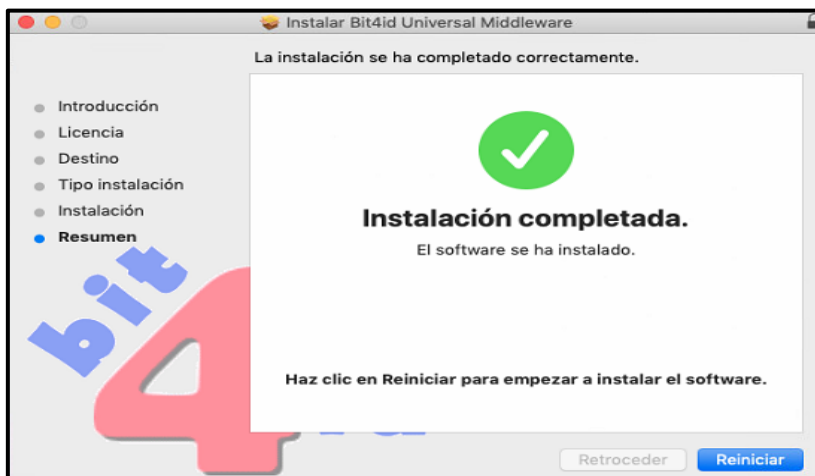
Instalar Bit4id Universal Middleware

La instalación se ha completado correctamente.

- Introducción
- Licencia
- Destino
- Tipo instalación
- Instalación
- Resumen

bit4

Instalación completada.

El software se ha instalado.

Haz clic en Reiniciar para empezar a instalar el software.

Retroceder
Reiniciar